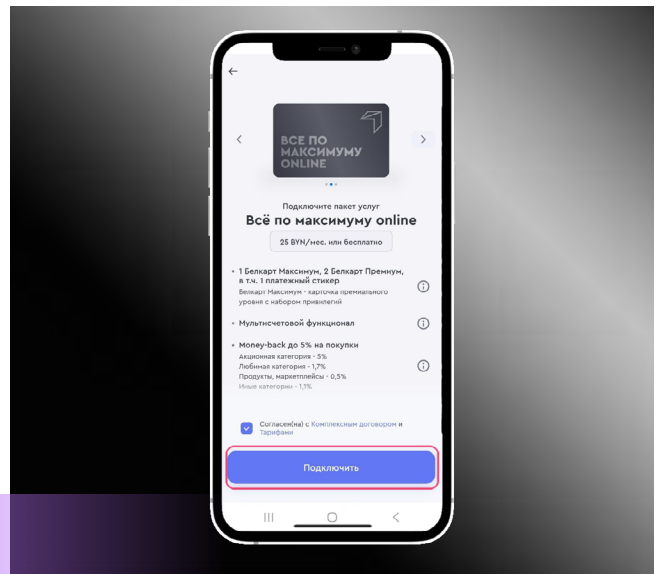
ВСЕ ПО МАКСИМУМУ ONLINE

Подключите пакет услуг

Всё по максимуму online

25 BYN/мес. или бесплатно

• 1 Белкарт Максимум, 2 Белкарт Премиум, в т.ч. 1 платежный стикер
Белкарт Максимум - карточка премиального уровня с набором привилегий

• Мультисчетовой функционал

• Money-back до 5% на покупки
Акционная категория - 5%
Любимая категория - 1,7%
Продукты, маркетплейсы - 0,5%
Иные категории - 1,1%

Согласен(на) с Комплексным договором и Тарифами

Подключить